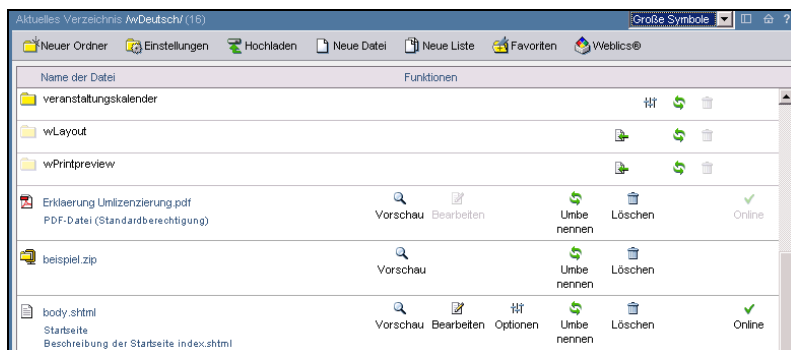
Aktuelles Verzeichnis /wDeutsch/ (16)

Große Symbole

Neuer Ordner | Einstellungen | Hochladen | Neue Datei | Neue Liste | Favoriten | Weblics®

| Name der Datei | Funktionen | | | | | |
|---|---|---|---|---|---|---|
| veranstaltungskalender | | | | | | |
| wLayout | | | | | | |
| wPrintpreview | | | | | | |
| Erklaerung Umlizenzierung.pdf PDF-Datei (Standardberechtigung) | Vorschau | Bearbeiten | | Umbe nennen | Löschen | Online |
| beispiel.zip | Vorschau | | | Umbe nennen | Löschen | |
| body.shtml Startseite Beschreibung der Startseite index.shtml | Vorschau | Bearbeiten | Optionen | Umbe nennen | Löschen | Online |